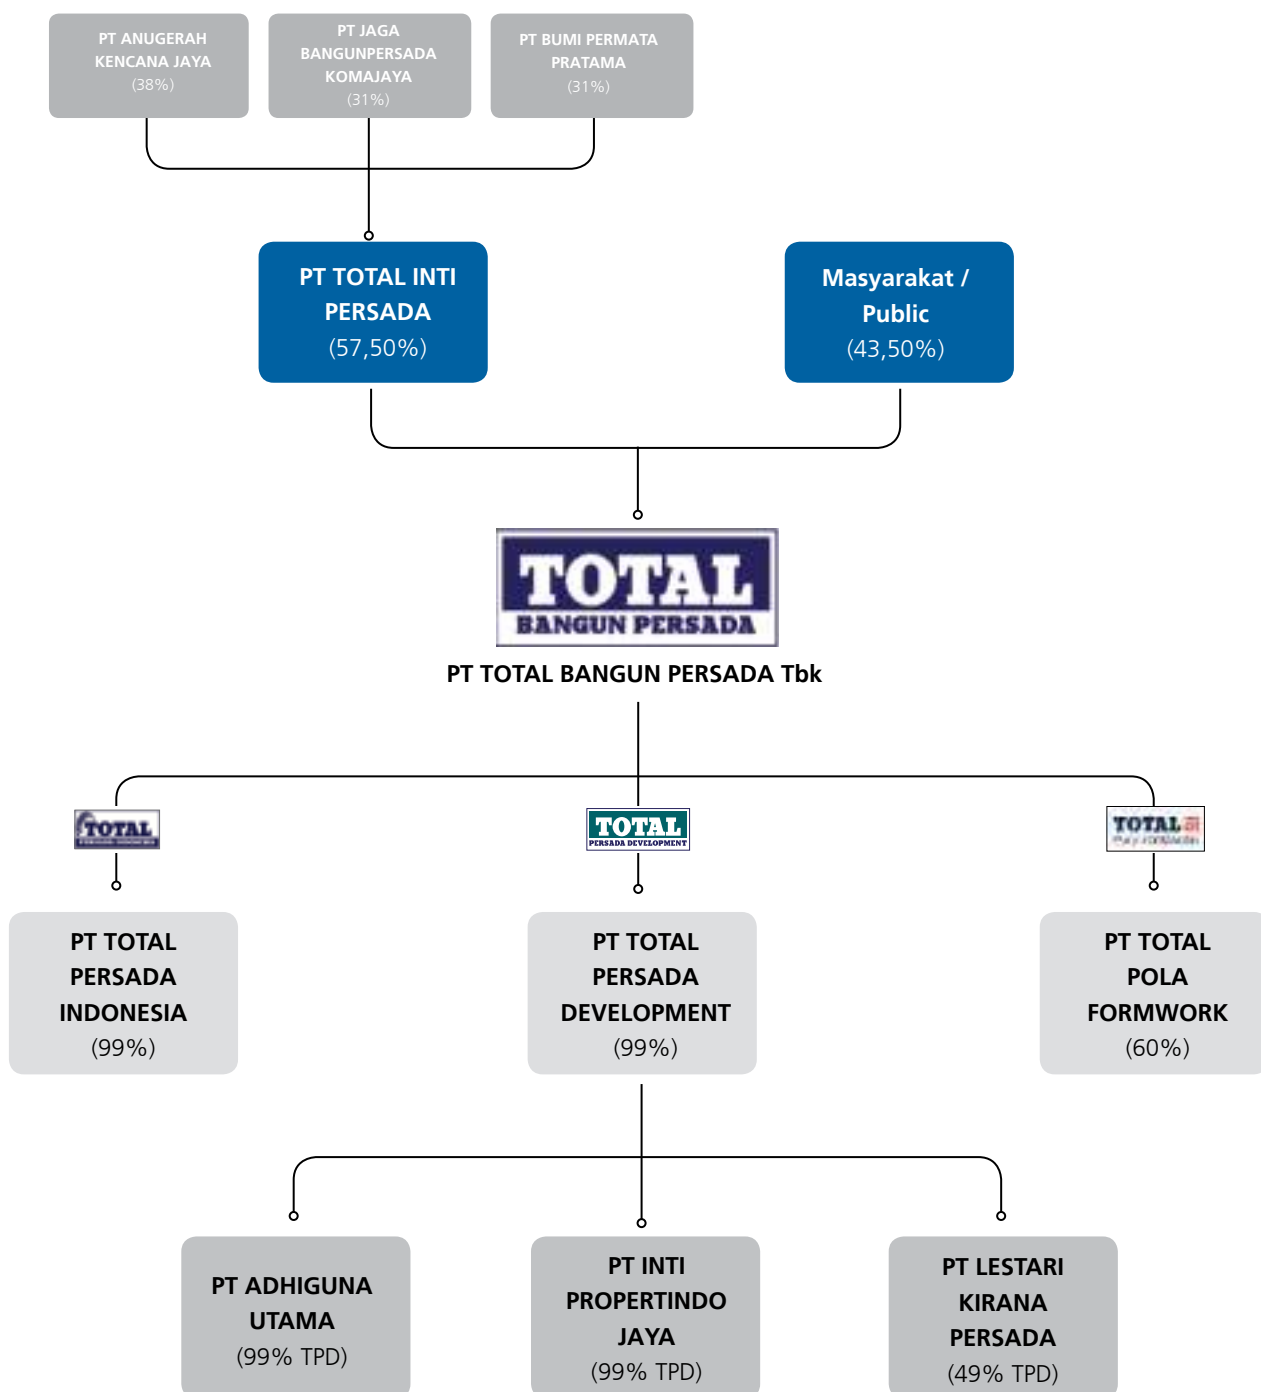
PT ANUGERAH KENCANA JAYA
(38%)

PT JAGA BANGUNPERSADA KOMAJAYA
(31%)

PT BUMI PERMATA PRATAMA
(31%)

PT TOTAL INTI PERSADA
(57,50%)

Masyarakat / Public
(43,50%)

TOTAL
BANGUN PERSADA

PT TOTAL BANGUN PERSADA Tbk

TOTAL

TOTAL
PERSADA DEVELOPMENT

TOTAL

PT TOTAL PERSADA INDONESIA
(99%)

PT TOTAL PERSADA DEVELOPMENT
(99%)

PT TOTAL POLA FORMWORK
(60%)

PT ADHIGUNA UTAMA
(99% TPD)

PT INTI PROPERTINDO JAYA
(99% TPD)

PT LESTARI KIRANA PERSADA
(49% TPD)